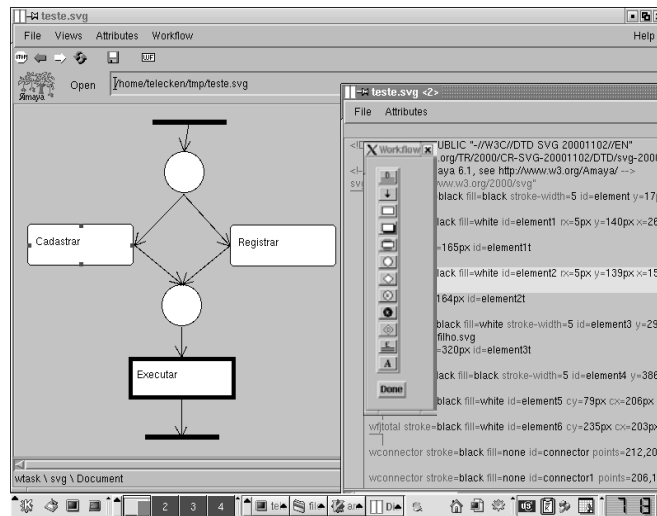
teste.svg

File Views Attributes Workflow Help

Amaya Open /home/telecken/tmp/teste.svg

Cadastrar

Registrar

Executar

wtask \ svg \ Document

teste.svg <2>

File Attributes

Workflow

Done

<!D "UBLIC "-//W3C//DTD SVG 20001102//EN"
.org/TR/2000/CR-SVG-20001102/DTD/svg-2000
aya 6.1, see http://www.w3.org/Amaya/ -->
svg www.w3.org/2000/svg"
black fill=black stroke-width=5 id=element y=17
black fill=white id=element1 rx=5px y=140px x=26
=165px id=element1t
black fill=white id=element2 rx=5px y=139px x=15
164px id=element2t
black fill=white stroke-width=5 id=element3 y=29
filho.svg
=320px id=element3t
black fill=black stroke-width=5 id=element4 y=386
black fill=white id=element5 cy=79px cx=206px
wftotal stroke=black fill=white id=element6 cy=235px cx=203px
wconnector stroke=black fill=none id=connector points=212,20
wconnector stroke=black fill=none id=connector1 points=206,1

2 3 4